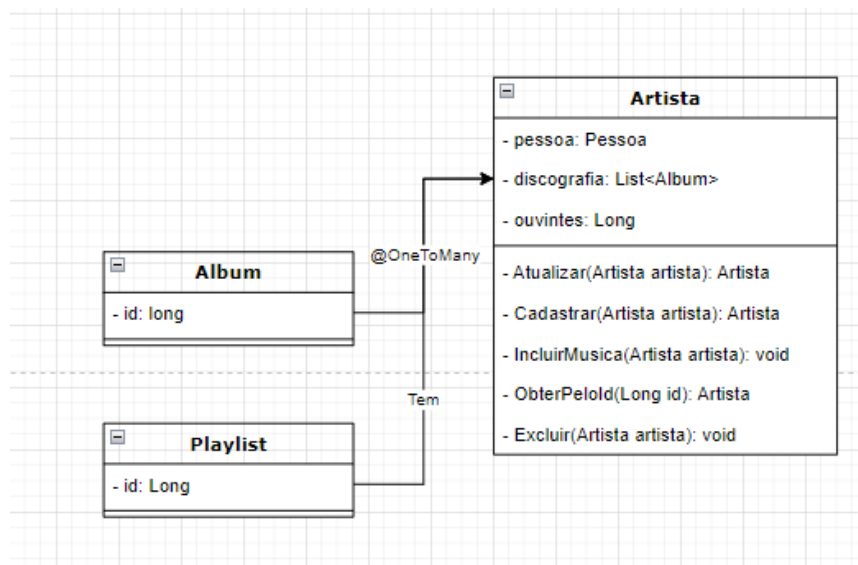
Artista

- pessoa: Pessoa

- discografia: List<Album>

- ouvintes: Long

- Atualizar(Artista artista): Artista

- Cadastrar(Artista artista): Artista

- IncluirMusica(Artista artista): void

- ObterPeloId(Long id): Artista

- Excluir(Artista artista): void

Album

- id: long

@OneToMany

Tem

Playlist

- id: Long